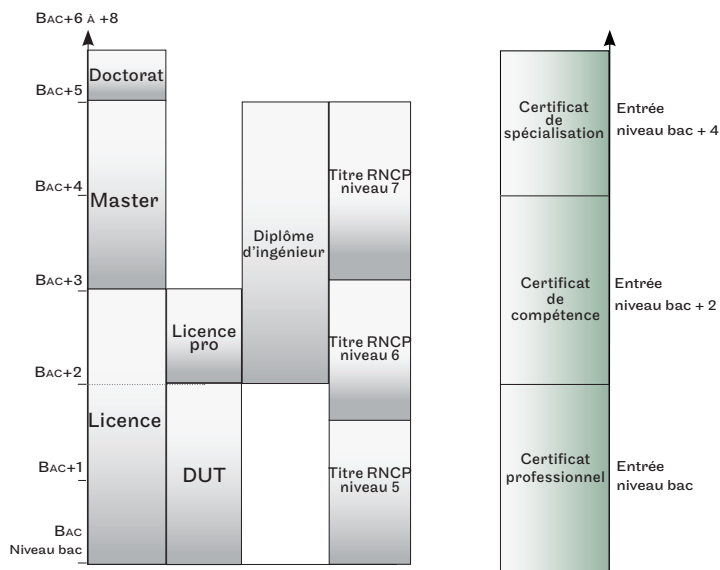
Bac+6 à +8

Bac+5

Bac+4

Bac+3

Bac+2

Bac+1

Bac
Niveau bac

Doctorat

Master

Licence

Licence pro

DUT

Diplôme d'ingénieur

Titre RNCP niveau 7

Titre RNCP niveau 6

Titre RNCP niveau 5

Certificat de spécialisation

Entrée niveau bac + 4

Certificat de compétence

Entrée niveau bac + 2

Certificat professionnel

Entrée niveau bac